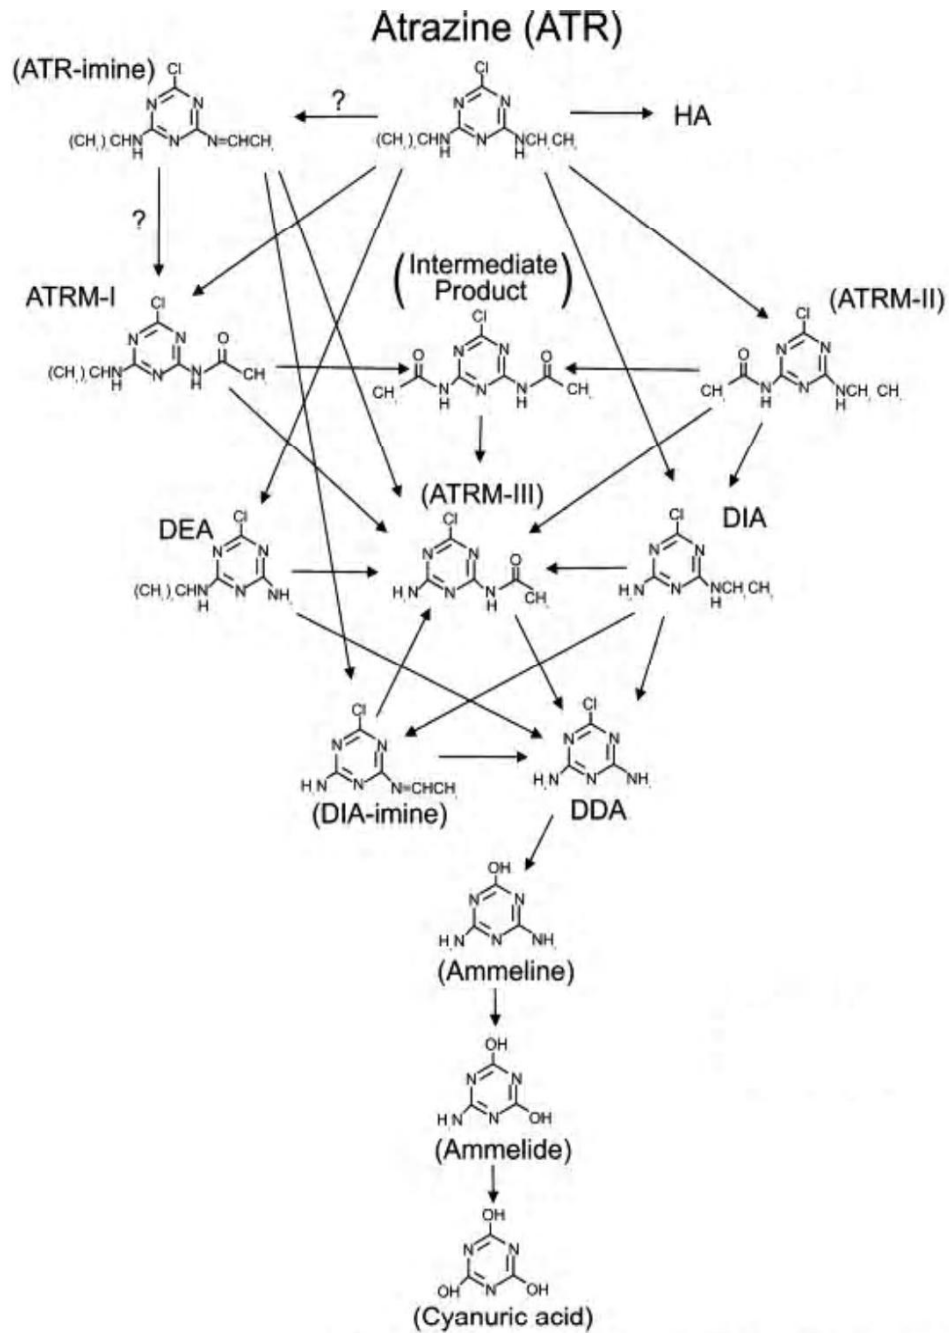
Atrazine (ATR)

(ATR-imine)

Cl
N N
(CH ) CHN N N=CHCH
H

?

Cl
N N
(CH ) CHN N NCH CH
H H

HA

?

ATRM-I

Cl
N N
O
(CH ) CHN N N CH
H H

(Intermediate Product)

Cl
N N
O O
CH N N N CH
H H

(ATRM-II)

Cl
N N
O
CH N N NCH CH
H H

(ATRM-III)

DEA

Cl
N N
(CH ) CHN N NH
H

Cl
N N
O
H N N N CH
H

DIA

Cl
N N
H N N NCH CH
H

Cl
N N
H N N N=CHCH

(DIA-imine)

Cl
N N
H N N NH

DDA

OH
N N
H N N NH

(Ammeline)

OH
N N
H N N OH

(Ammelide)

OH
N N
OH N OH

(Cyanuric acid)